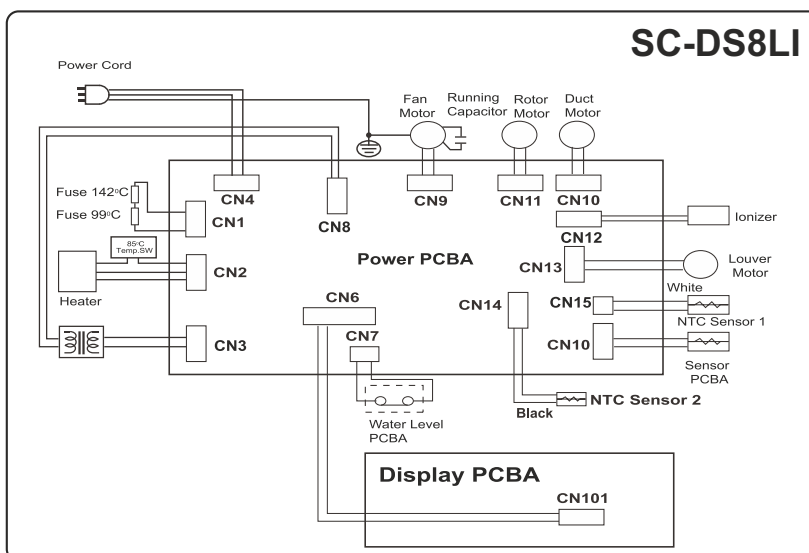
SC-DS8LI

Power Cord

Fan Motor

Running Capacitor

Rotor Motor

Duct Motor

Fuse 142ºC

Fuse 99ºC

CN4

CN8

CN9

CN11

CN10

CN1

Ionizer

CN12

85ºC Temp.SW

Power PCBA

CN13

Louver Motor

CN2

Heater

White

CN6

CN14

CN15

NTC Sensor 1

CN7

CN3

CN10

Sensor PCBA

NTC Sensor 2

Black

Water Level PCBA

Display PCBA

CN101